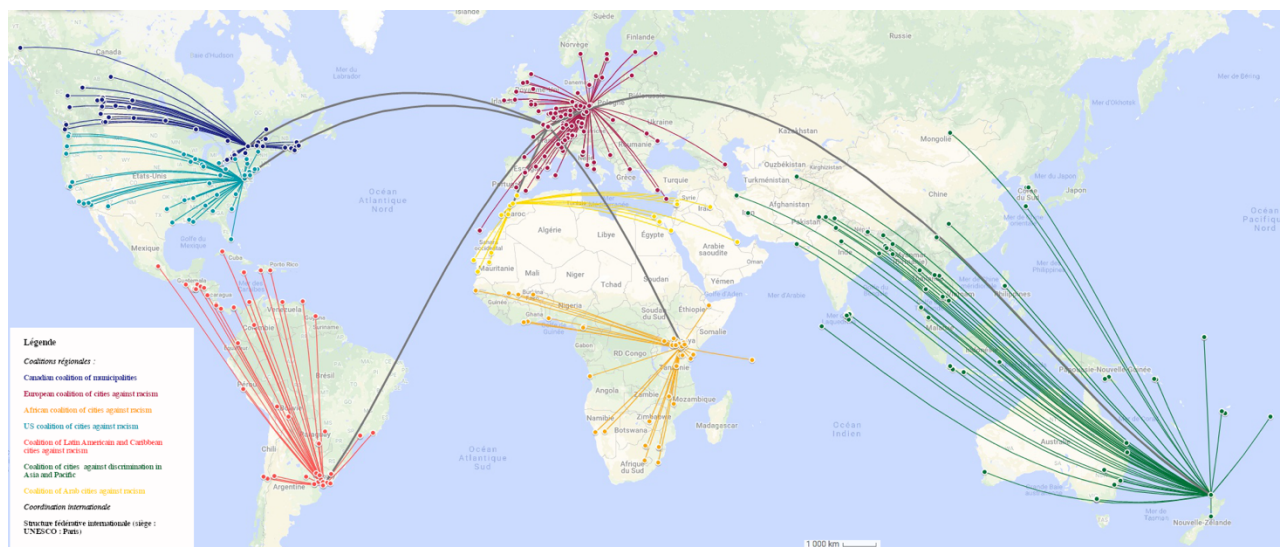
Islande
Suède
Finlande
Norvège
Canada
Baie d'Hudson
Mer du Labrador
Mer d'Okhotsk
Mer de Béring
Kazakhstan
Mongolie
Ukraine
Roumanie
Turquie
Grèce
Ouzbékistan
Turkménistan
Afghanistan
Pakistan
Chine
Mer du Japon
Corée du Sud
Japon
Océan Pacifique Nord
États-Unis
Océan Atlantique Nord
Maroc
Algérie
Libye
Égypte
Syrie
Irak
Arabie saoudite
Oman
Yémen
Mauritanie
Mali
Niger
Tchad
Soudan
Éthiopie
Somalie
Nigeria
Guinée
Ghana
Gabon
RD Congo
Kenya
Tanzanie
Angola
Zambie
Mozambique
Zimbabwe
Namibie
Botswana
Madagascar
Afrique du Sud
Océan Atlantique Sud
Océan Indien
Mer d'Arabie
Inde
Philippines
Malaisie
Papouasie-Nouvelle-Guinée
Australie
Nouvelle-Zélande
Mexique
Golfe du Mexique
Cuba
Porto Rico
Venezuela
Colombie
Suriname
Pérou
Brésil
Chili
Uruguay
Argentine
Légende
Coalitions régionales :
Canadian coalition of municipalities
European coalition of cities against racism
African coalition of cities against racism
US coalition of cities against racism
Coalition of Latin American and Caribbean cities against racism
Coalition of cities against discrimination in Asia and Pacific
Coalition of Arab cities against racism
Coordination internationale
Structure fédérative internationale (siège : UNESCO : Paris)
1 000 km